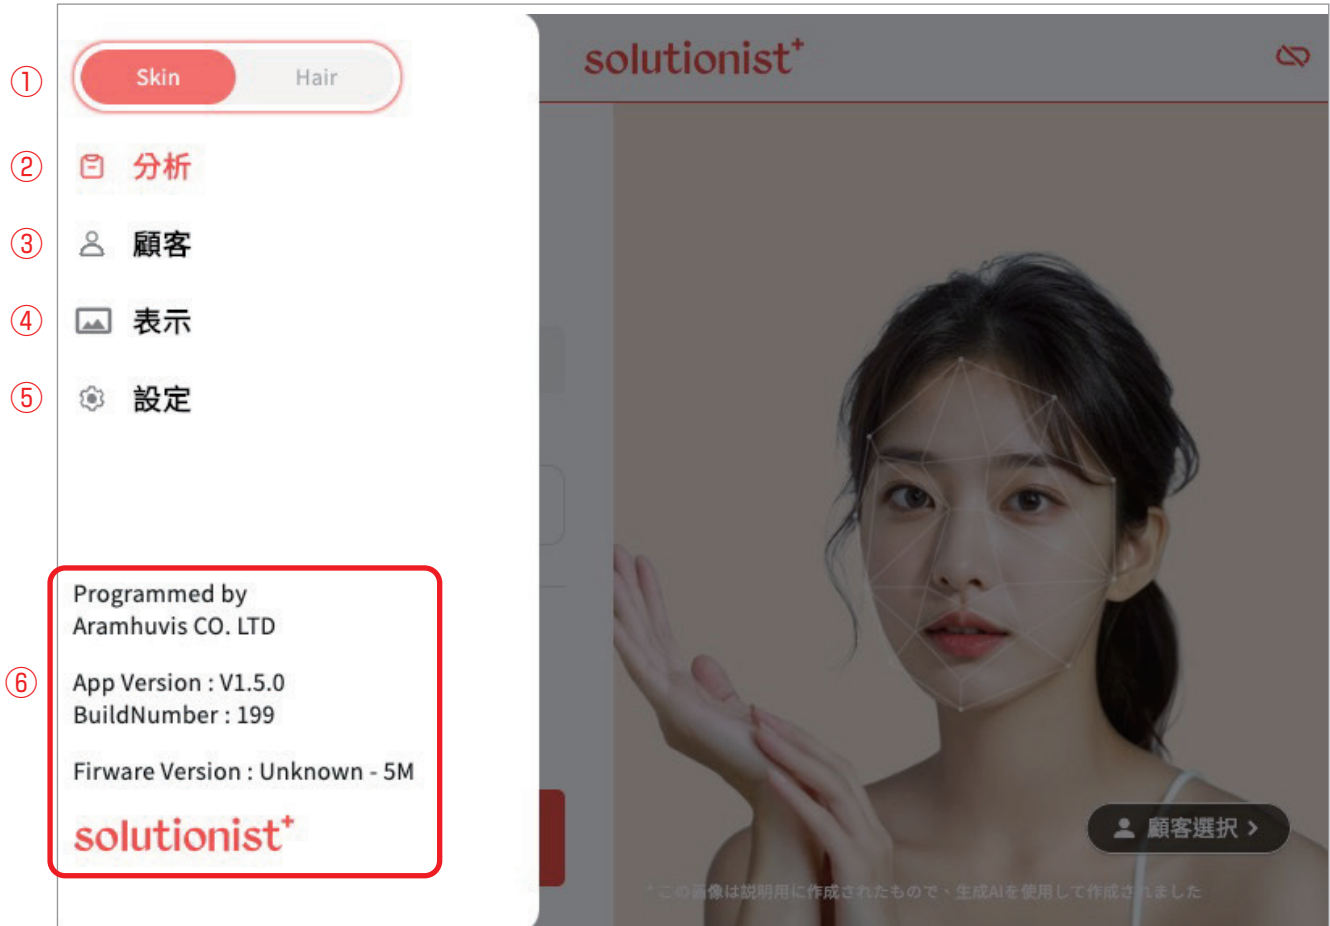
①
Skin
Hair

②
分析

③
顧客

④
表示

⑤
設定

⑥
Programmed by
Aramhuvis CO. LTD

App Version : V1.5.0
BuildNumber : 199

Firware Version : Unknown - 5M

solutionist⁺

solutionist⁺

顧客選択 >

*この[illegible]像は説明用に作成されたもので、生成AIを使用して作成さ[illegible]ました